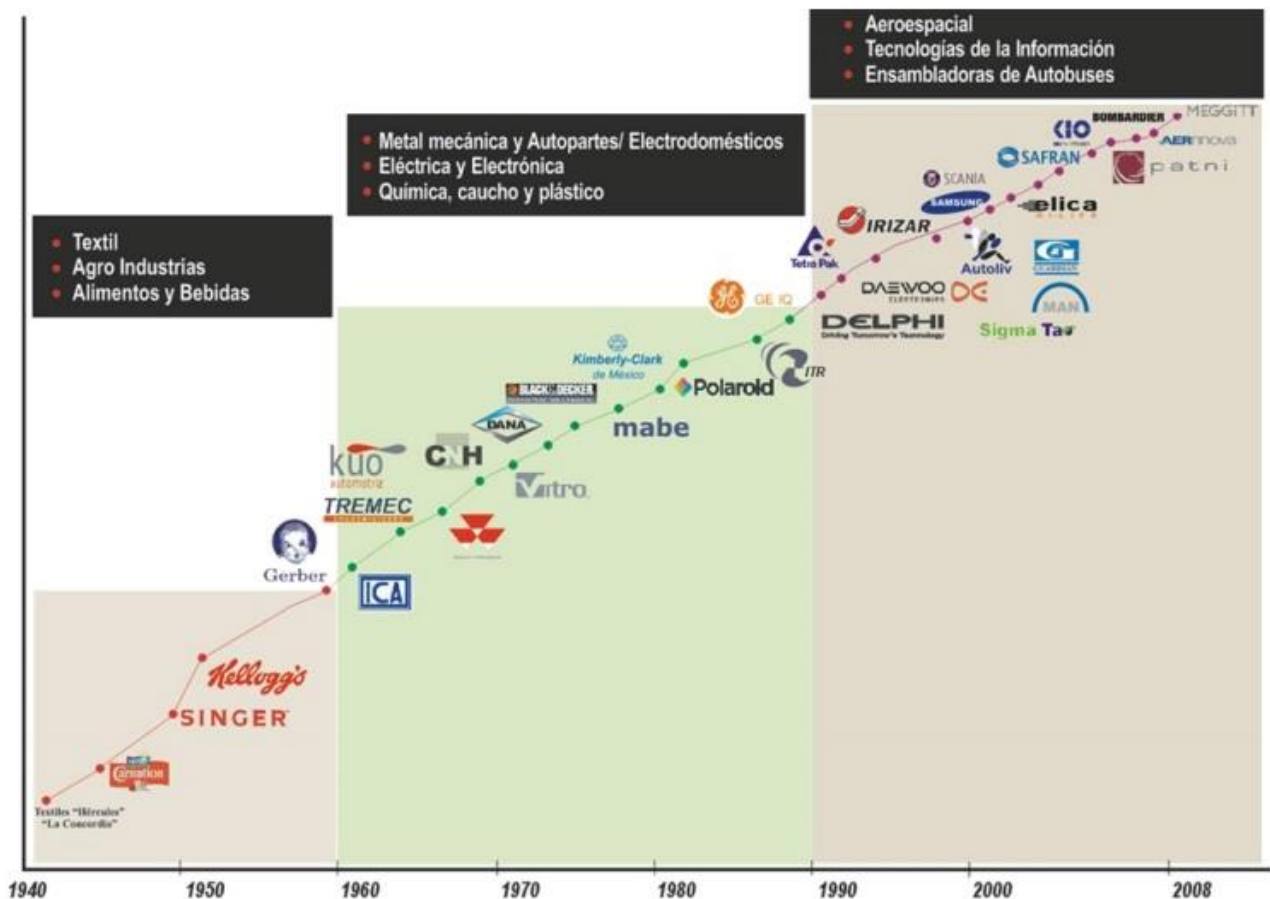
• Aeroespacial
• Tecnologías de la Información
• Ensambladoras de Autobuses

• Metal mecánica y Autopartes/ Electrodomésticos
• Eléctrica y Electrónica
• Química, caucho y plástico

• Textil
• Agro Industrias
• Alimentos y Bebidas

Textiles "Hércules" "La Concordia"
Carnation
SINGER
Kellogg's
Gerber
ICA
TREMEC
kuo automotriz
CNH
Vitro
DANA
BLACK&DECKER
mabe
Kimberly-Clark de México
Polaroid
GE IQ
ITR
Tetra Pak
DELPHI
Driving Tomorrow's Technology
DAEWOO
IRIZAR
SCANIA
SAMSUNG
Autoliv
Sigma Tau
MAN
elica
SAFRAN
KIO
BOMBARDIER
MEGGITT
AERnnova
patni

1940
1950
1960
1970
1980
1990
2000
2008